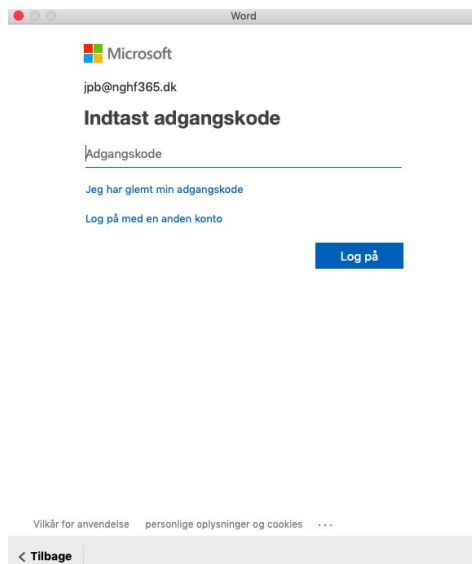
Word

Microsoft

jpb@nghf365.dk

Indtast adgangskode

Adgangskode

Jeg har glemt min adgangskode

Log på med en anden konto

Log på

Vilkår for anvendelse personlige oplysninger og cookies ···

< Tilbage